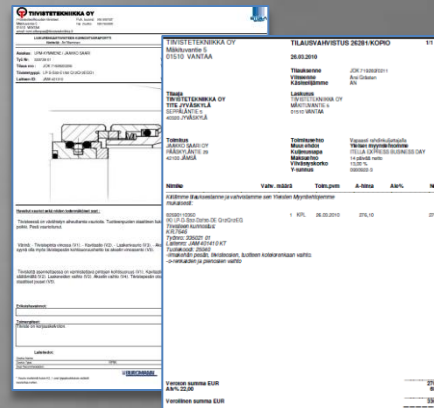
TIIVISTETEKNIIKKA OY

TIIVISTETEKNIIKKA OY
Mäkituvantie 5
01510 VANTAA

TILAUSVAHVISTUS 26201/KOPIO
1/1

26.03.2010

Tilauksemme
Viitteenne
Käsittelijämme

Tilaaja
TIIVISTETEKNIIKKA OY
TITE JYVÄSKYLÄ
SEPPÄLÄNTIE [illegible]
40320 JYVÄSKYLÄ

Laskutus
TIIVISTETEKNIIKKA OY
MÄKITUVANTIE 5
01510 VANTAA

Toimitus
JAMMO SAARI OY
RÄSÄKYLÄNTIE 35
42100 JÄMSÄ

Toimitustapa
Maksuehto
Viivästyskorko
Y-tunnus

Nimike
Valm. määrä
Toim.pvm
A-hinta
Ale%

Kiitämme tilauksestanne ja vahvistamme sen Yleisten Myyntiehtojemme mukaisesti.

1 KPL
26.03.2010

Veroton summa EUR
ALV% 22,00

Verollinen summa EUR